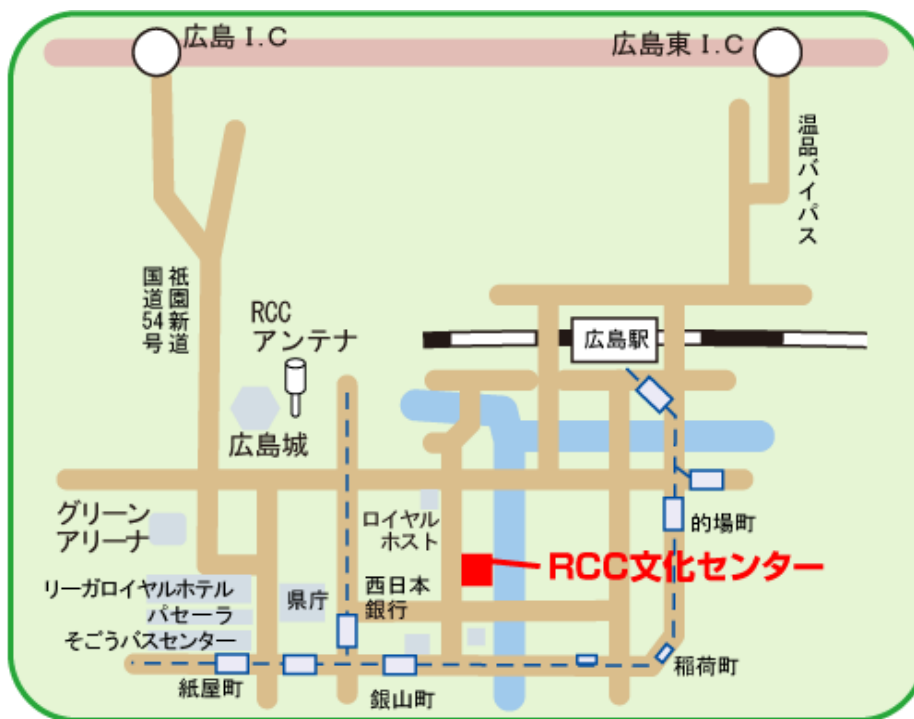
広島 I.C

広島東 I.C

温品バイパス

国道54号

祇園新道

RCC アンテナ

広島駅

広島城

グリーンアリーナ

ロイヤルホスト

的場町

RCC文化センター

リーガロイヤルホテル

パセーラ

そごうバスセンター

県庁

西日本銀行

稲荷町

紙屋町

銀山町